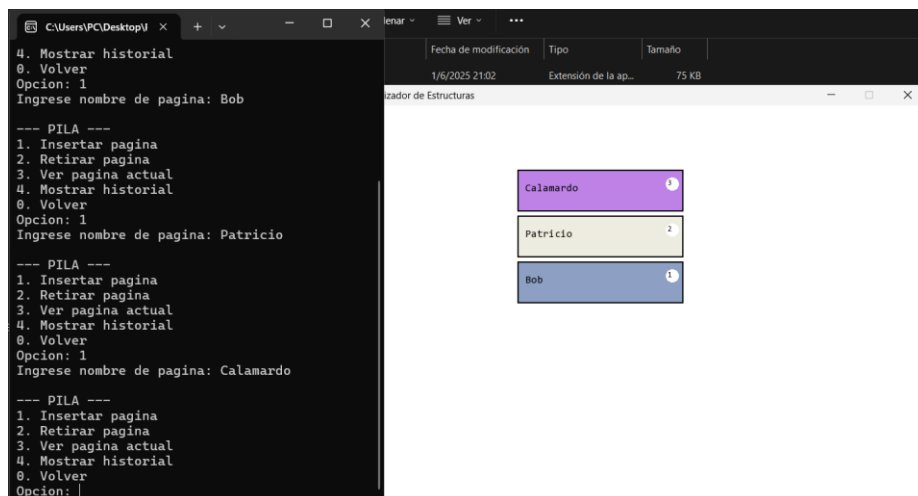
C:\Users\PC\Desktop\I ×

4. Mostrar historial
0. Volver
Opcion: 1
Ingrese nombre de pagina: Bob

--- PILA ---
1. Insertar pagina
2. Retirar pagina
3. Ver pagina actual
4. Mostrar historial
0. Volver
Opcion: 1
Ingrese nombre de pagina: Patricio

--- PILA ---
1. Insertar pagina
2. Retirar pagina
3. Ver pagina actual
4. Mostrar historial
0. Volver
Opcion: 1
Ingrese nombre de pagina: Calamardo

--- PILA ---
1. Insertar pagina
2. Retirar pagina
3. Ver pagina actual
4. Mostrar historial
0. Volver
Opcion:

lenar ⌄ Ver ⌄ ...

| Fecha de modificación | Tipo | Tamaño |
|---|---|---|
| 1/6/2025 21:02 | Extensión de la ap... | 75 KB |

izador de Estructuras

Calamardo 3

Patricio 2

Bob 1